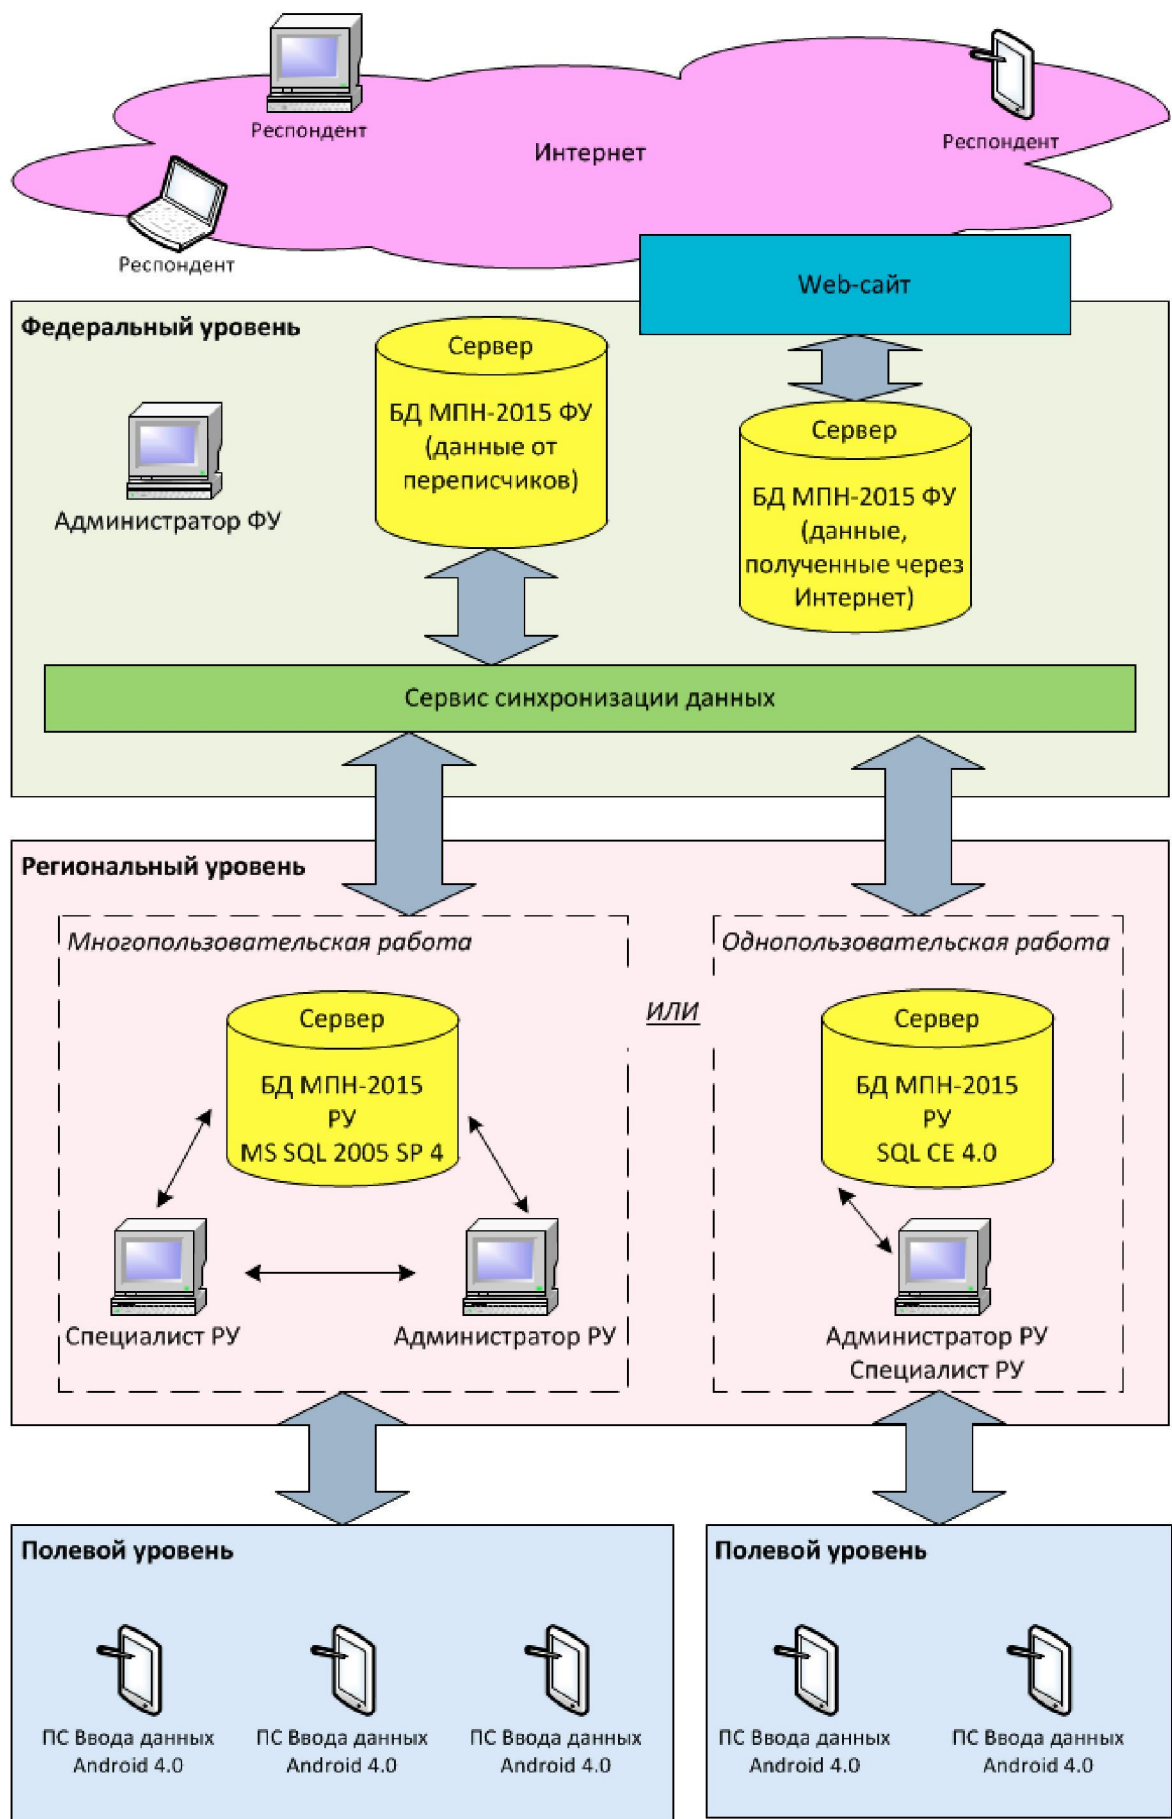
Респондент

Интернет

Респондент

Респондент

Web-сайт

Федеральный уровень

Сервер

БД МПН-2015 ФУ (данные от переписчиков)

Администратор ФУ

Сервер

БД МПН-2015 ФУ (данные, полученные через Интернет)

Сервис синхронизации данных

Региональный уровень

Многопользовательская работа

Сервер

БД МПН-2015 РУ MS SQL 2005 SP 4

Специалист РУ

Администратор РУ

ИЛИ

Однопользовательская работа

Сервер

БД МПН-2015 РУ SQL CE 4.0

Администратор РУ
Специалист РУ

Полевой уровень

ПС Ввода данных Android 4.0

ПС Ввода данных Android 4.0

ПС Ввода данных Android 4.0

Полевой уровень

ПС Ввода данных Android 4.0

ПС Ввода данных Android 4.0